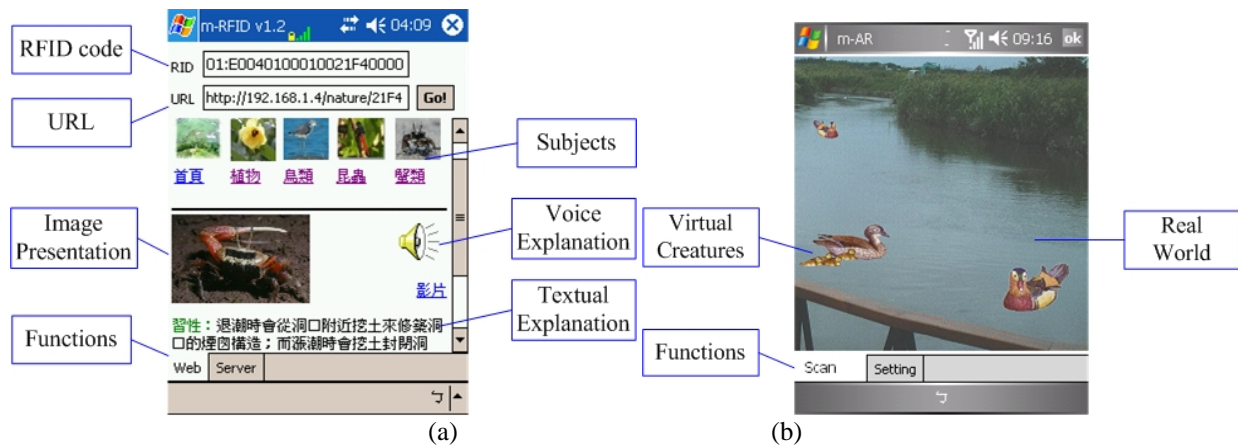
m-RFID v1.2 04:09

RFID code

RID 01:E0040100010021F40000

URL

URL http://192.168.1.4/nature/21F4 Go!

Subjects

首頁 植物 鳥類 昆蟲 蟹類

Image Presentation

Voice Explanation

影片

Textual Explanation

Functions

習性：退潮時會從洞口附近挖土來修築洞口的煙囪構造；而漲潮時會挖土封閉洞

Web Server

(a)

m-AR 09:16 ok

Virtual Creatures

Real World

Functions

Scan Setting

(b)